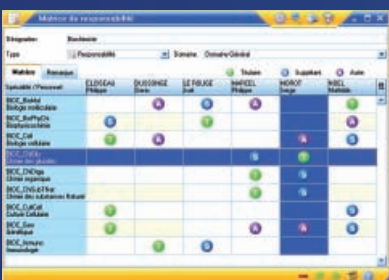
Matrice de responsabilité

Etiquette: Biochimie
Type: Responsabilité | Domaine: Domaine Général

Matrice | Remarque
Titulaire | Suppléant | Autre

| Spécialité / Personnel | CLOSSEAU Philippe | DUSSOMGE Denis | LE FEBURE José | MARCEL Philippe | MOROT Serge | MSEL Mathilde |
|---|---|---|---|---|---|---|
| BIOC_BioMol Biologie moléculaire | | A | S | T | | A |
| BIOC_BioPhyCh Biophysico-chimie | S | | | | | A |
| BIOC_Cell Biologie cellulaire | T | A | | | | S |
| BIOC_ChPla Chimie des plantes | | | | S | | A |
| BIOC_ChOrga Chimie organique | | | | T | A | S |
| BIOC_ChSubNat Chimie des substances Naturels | | | | T | | |
| BIOC_CulCel Culture Cellulaire | | | | | | S |
| BIOC_Gen Génétique | S | | | | A | S |
| BIOC_Immuno Immunologie | | T | S | | | |